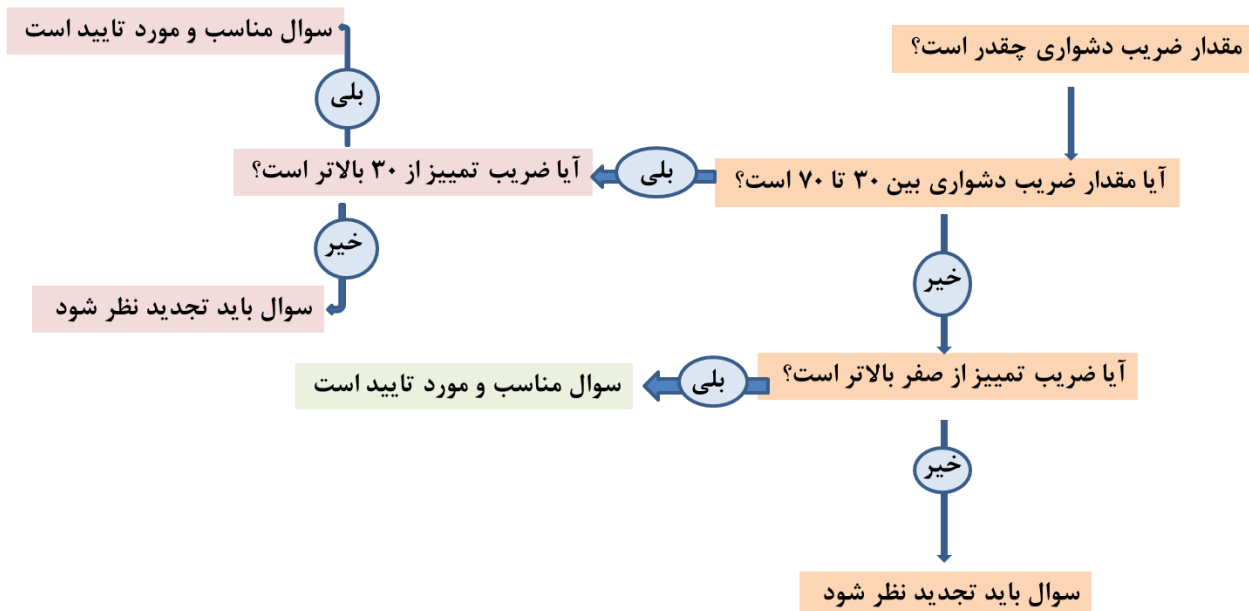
مقدار ضریب دشواری چقدر است؟

آیا مقدار ضریب دشواری بین ۳۰ تا ۷۰ است؟

بلی

آیا ضریب تمییز از ۳۰ بالاتر است؟

بلی

سوال مناسب و مورد تایید است

خیر

سوال باید تجدید نظر شود

خیر

آیا ضریب تمییز از صفر بالاتر است؟

بلی

سوال مناسب و مورد تایید است

خیر

سوال باید تجدید نظر شود